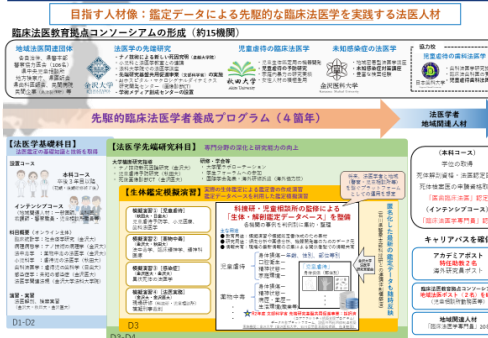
目指す人材像：鑑定データによる先駆的な臨床法医学を実践する法医人材

臨床法医教育拠点コンソーシアムの形成（約15機関）

地域法医関連団体

法医学の先端研究

児童虐待の臨床法医学

未知感染症の法医学

協力校

金沢大学

岐阜大学

金沢医科大学

先駆的臨床法医学者養成プログラム（４年年）

【法医学基礎科目】

D1-D2

【法医学先端研究科目】

専門分野の深化と研究能力の向上

【生体鑑定模擬演習】

D3

D3-D4

利検研・児童相談所の協体による「生体・解剖鑑定データベース」を整備

本科コース

インテンシブコース

演習・実習

法医学者
地域関連人材

【本科コース】

キャリアパスを確保

アカデミアポスト

地域関連人材